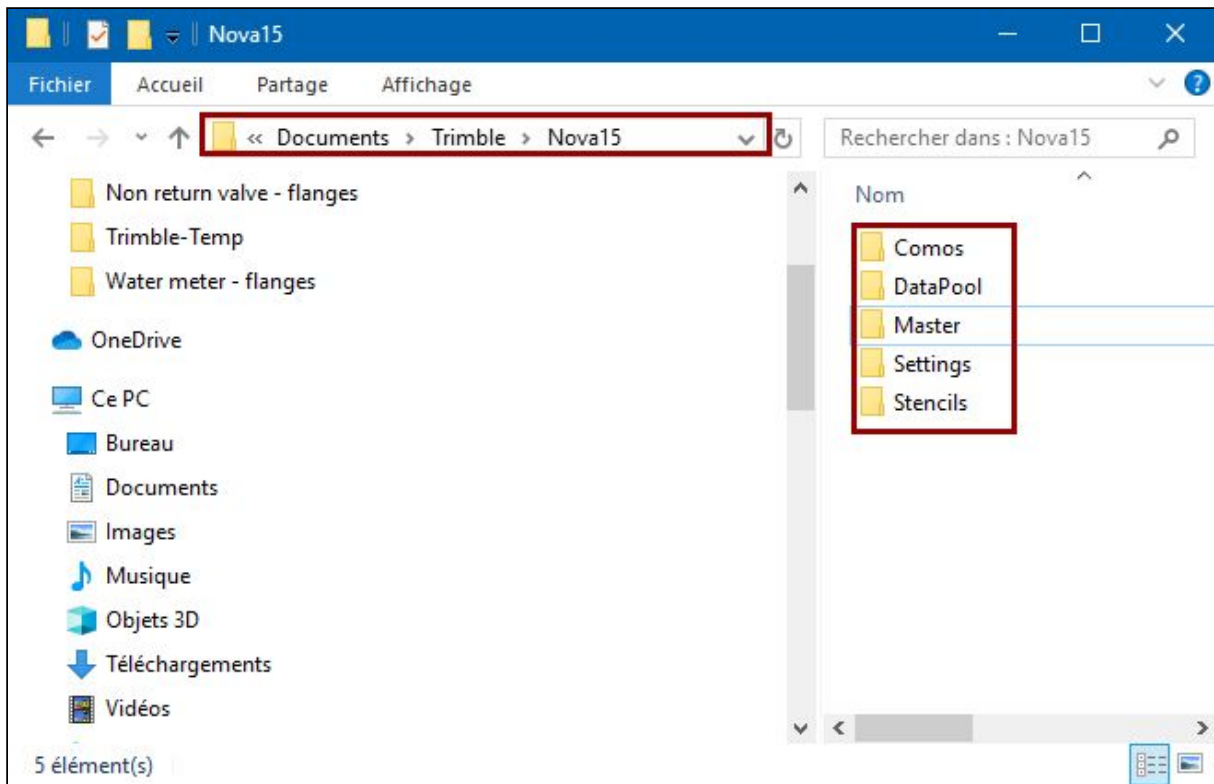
Nova15

Fichier Accueil Partage Affichage

« Documents › Trimble › Nova15

Rechercher dans : Nova15

Non return valve - flanges
Trimble-Temp
Water meter - flanges
OneDrive
Ce PC
Bureau
Documents
Images
Musique
Objets 3D
Téléchargements
Vidéos

Nom
Comos
DataPool
Master
Settings
Stencils

5 élément(s)